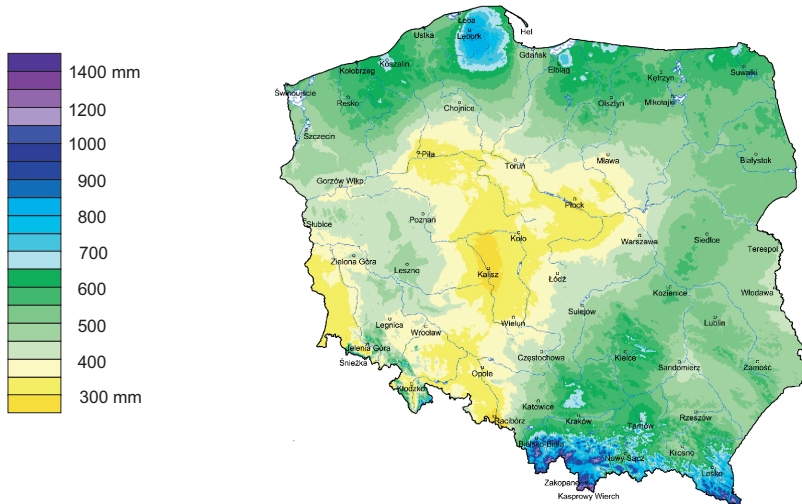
1400 mm
1200
1000
900
800
700
600
500
400
300 mm

Łeba
Hel
Ustka
Lębork
Koszalin
Gdańsk
Kołobrzeg
Elbląg
Kętrzyn
Suwałki
Świnoujście
Resko
Olsztyn
Mikołajki
Chojnice
Szczecin
Piła
Toruń
Mława
Białystok
Gorzów Wlkp.
Płock
Słubice
Poznań
Koło
Warszawa
Siedlce
Terespol
Zielona Góra
Leszno
Kalisz
Łódź
Kozienice
Włodawa
Legnica
Wrocław
Wieluń
Sulejów
Lublin
Jelenia Góra
Śnieżka
Częstochowa
Kielce
Opole
Sandomierz
Zamość
Kłodzko
Katowice
Racibórz
Kraków
Tarnów
Rzeszów
Bielsko-Biała
Nowy Sącz
Krosno
Zakopane
Lesko
Kasprowy Wierch